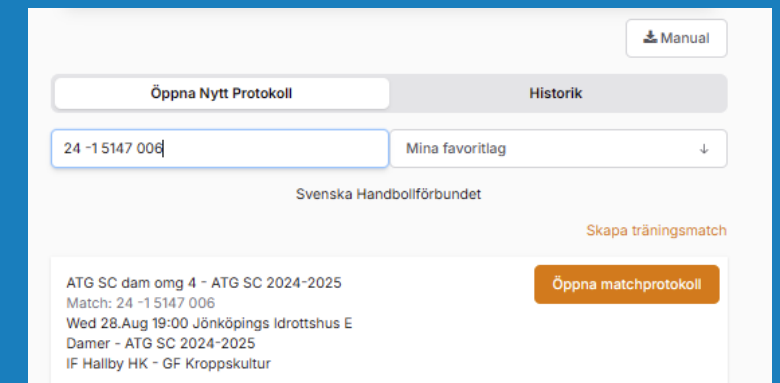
Manual

Öppna Nytt Protokoll

Historik

24 -1 5147 006

Mina favoritlag

Svenska Handbollförbundet

Skapa träningsmatch

ATG SC dam omg 4 - ATG SC 2024-2025
Match: 24 -1 5147 006
Wed 28.Aug 19:00 Jönköpings Idrottshus E
Damer - ATG SC 2024-2025
IF Hallby HK - GF Kroppskultur

Öppna matchprotokoll